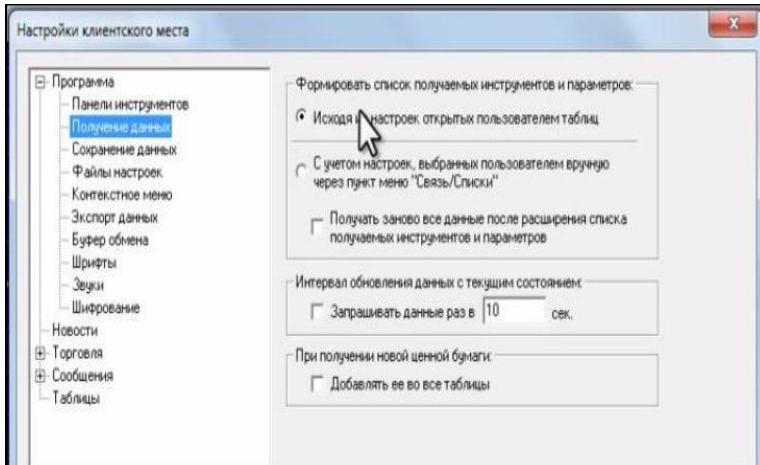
Настройки клиентского места

Программа
Панели инструментов
Получение данных
Сохранение данных
Файлы настроек
Контекстное меню
Экспорт данных
Буфер обмена
Шрифты
Звуки
Шифрование
Новости
Торговля
Сообщения
Таблицы

Формировать список получаемых инструментов и параметров:

Исходя из настроек открытых пользователем таблиц

С учетом настроек, выбранных пользователем вручную через пункт меню "Связь/Списки"

Получать заново все данные после расширения списка получаемых инструментов и параметров

Интервал обновления данных с текущим состоянием:

Запрашивать данные раз в 10 сек.

При получении новой ценной бумаги:

Добавлять ее во все таблицы